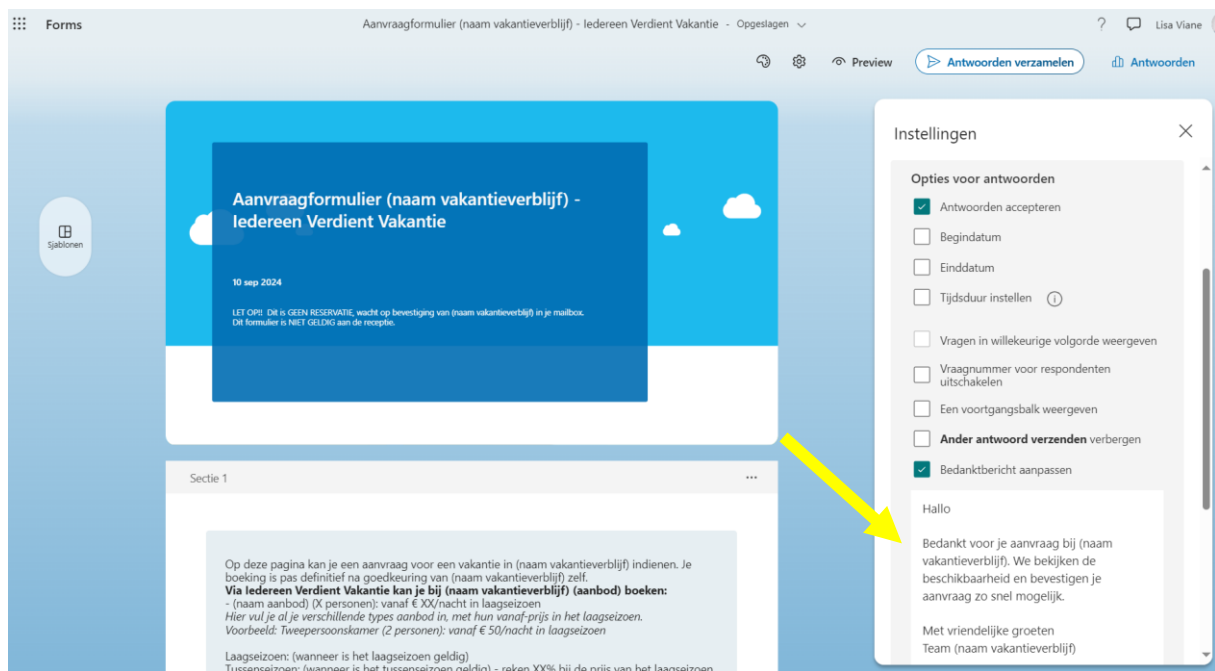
Forms

Aanvraagformulier (naam vakantieverblijf) - Iedereen Verdient Vakantie - Opgeslagen

? Lisa Viane

Preview

Antwoorden verzamelen

Antwoorden

Sjablonen

Aanvraagformulier (naam vakantieverblijf) - Iedereen Verdient Vakantie

10 sep 2024

LET OP!! Dit is GEEN RESERVATIE, wacht op bevestiging van (naam vakantieverblijf) in je mailbox. Dit formulier is NIET GELDIG aan de receptie.

Sectie 1

...

Op deze pagina kan je een aanvraag voor een vakantie in (naam vakantieverblijf) indienen. Je boeking is pas definitief na goedkeuring van (naam vakantieverblijf) zelf.
**Via Iedereen Verdient Vakantie kan je bij (naam vakantieverblijf) (aanbod) boeken:**
- (naam aanbod) (X personen): vanaf € XX/nacht in laagseizoen
*Hier vul je al je verschillende types aanbod in, met hun vanaf-prijs in het laagseizoen.*
*Voorbeeld: Tweepersoonskamer (2 personen): vanaf € 50/nacht in laagseizoen*

Laagseizoen: (wanneer is het laagseizoen geldig)
Tussenseizoen: (wanneer is het tussenseizoen geldig) - reken XX% bij de prijs van het laagseizoen

Instellingen

Opties voor antwoorden

Antwoorden accepteren

Begindatum

Einddatum

Tijdsduur instellen

Vragen in willekeurige volgorde weergeven

Vraagnummer voor respondenten uitschakelen

Een voortgangsbalk weergeven

**Ander antwoord verzenden** verbergen

Bedanktbericht aanpassen

Hallo

Bedankt voor je aanvraag bij (naam vakantieverblijf). We bekijken de beschikbaarheid en bevestigen je aanvraag zo snel mogelijk.

Met vriendelijke groeten
Team (naam vakantieverblijf)